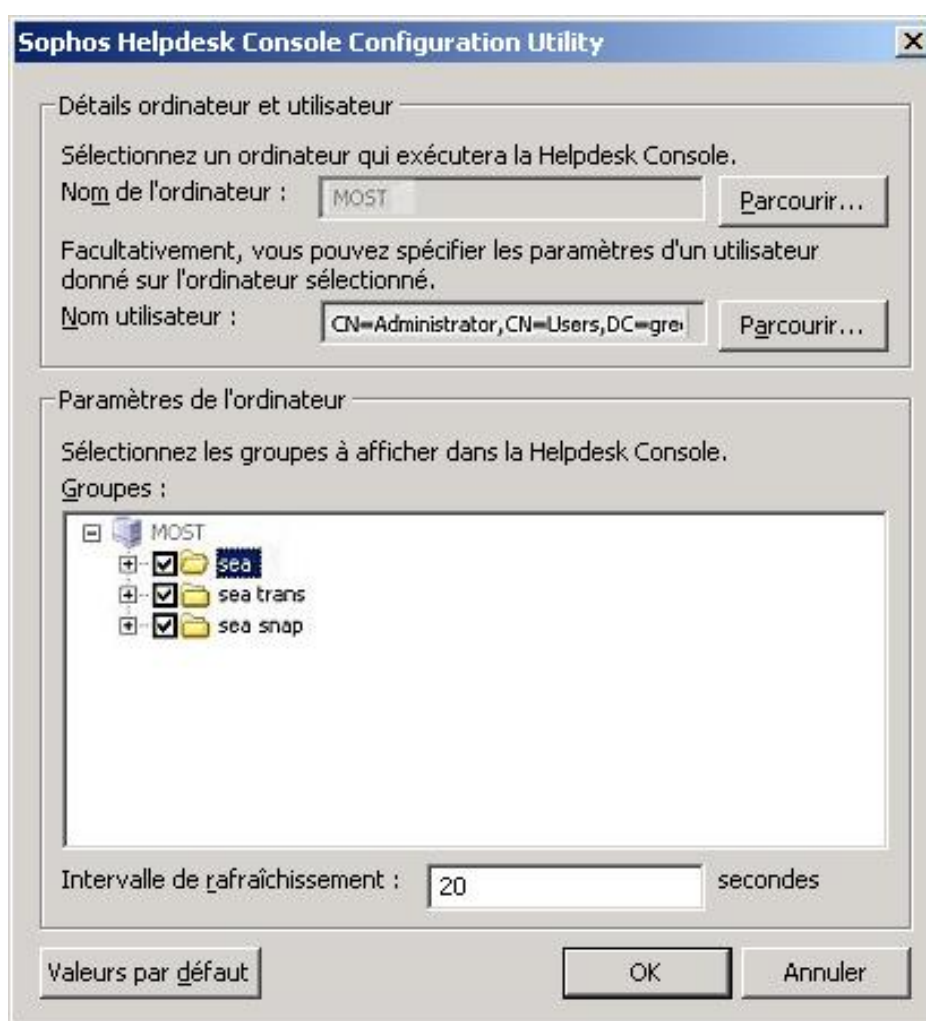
Sophos Helpdesk Console Configuration Utility

Détails ordinateur et utilisateur

Sélectionnez un ordinateur qui exécutera la Helpdesk Console.

Nom de l'ordinateur : MOST Parcourir...

Facultativement, vous pouvez spécifier les paramètres d'un utilisateur donné sur l'ordinateur sélectionné.

Nom utilisateur : CN=Administrator,CN=Users,DC=gre Parcourir...

Paramètres de l'ordinateur

Sélectionnez les groupes à afficher dans la Helpdesk Console.

Groupes :

MOST
sea
sea trans
sea snap

Intervalle de rafraîchissement : 20 secondes

Valeurs par défaut OK Annuler